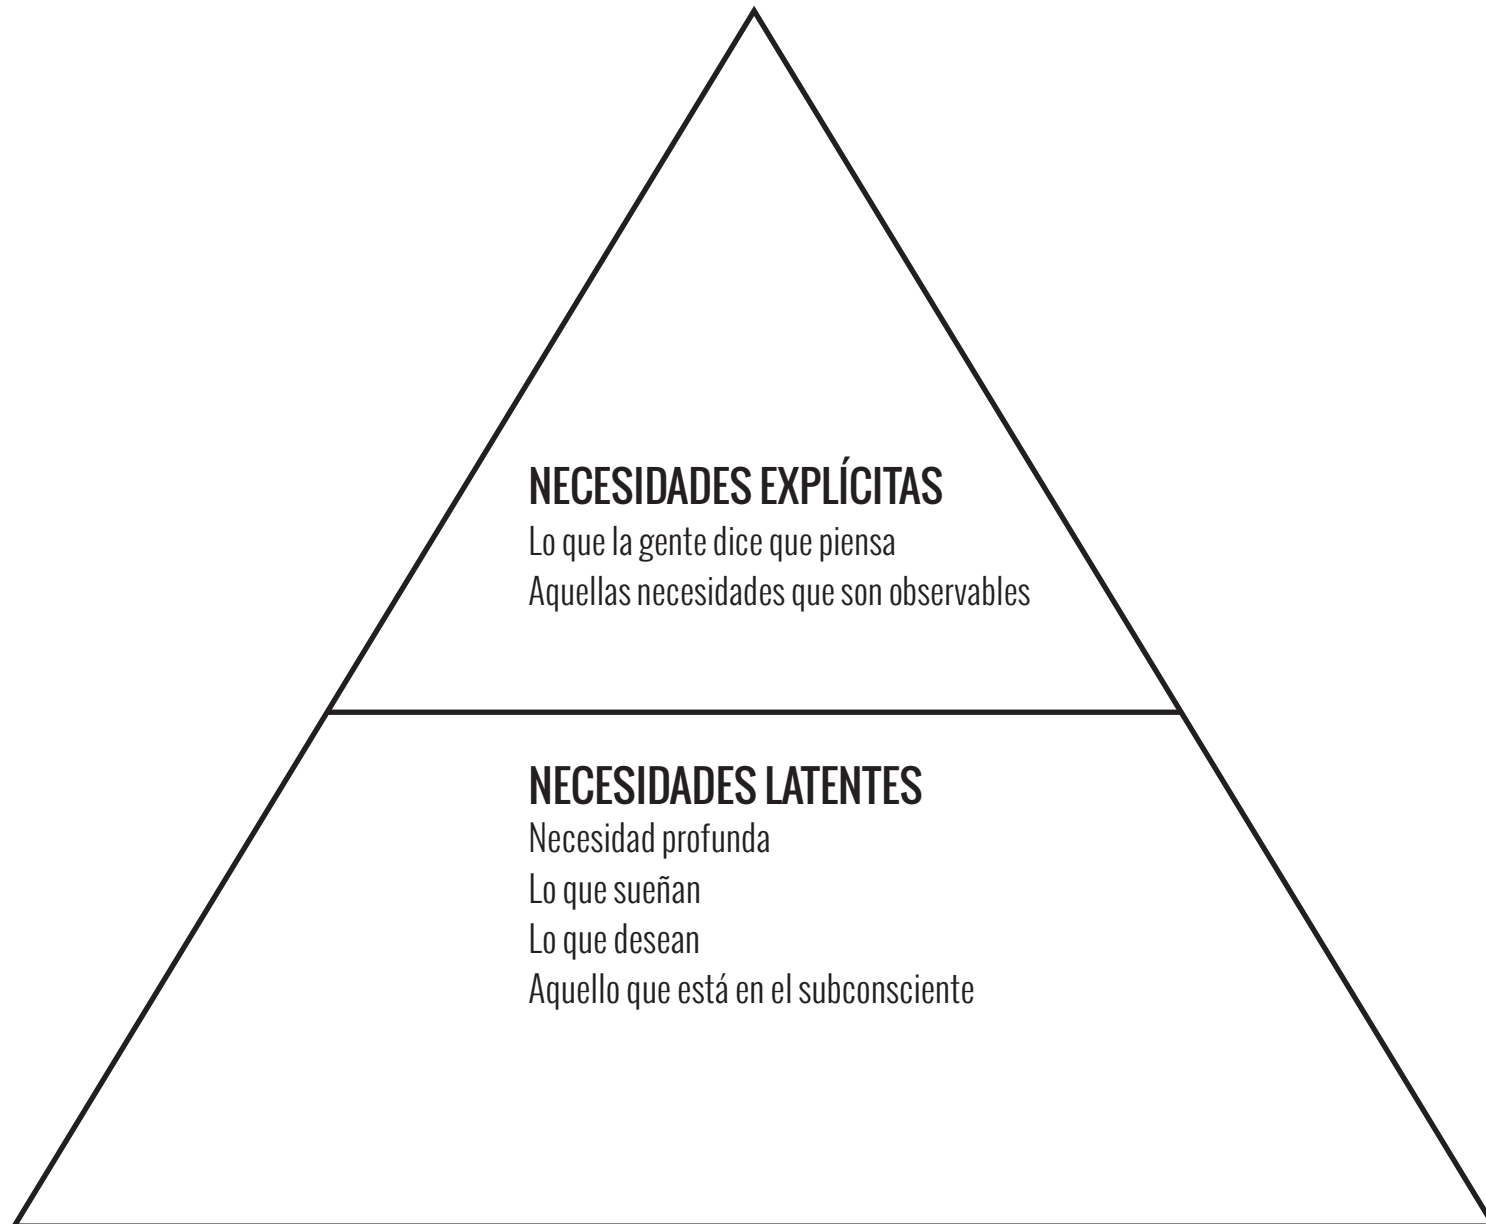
NECESIDADES EXPLÍCITAS
Lo que la gente dice que piensa
Aquellas necesidades que son observables

NECESIDADES LATENTES
Necesidad profunda
Lo que sueñan
Lo que desean
Aquello que está en el subconsciente